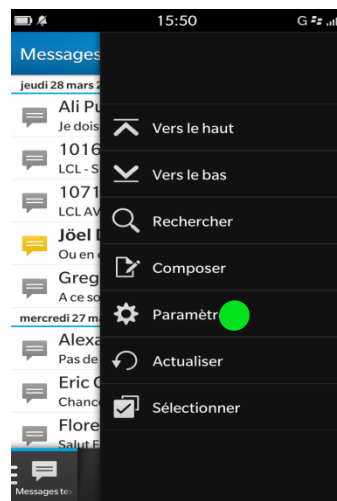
15:50

G

Messages

jeudi 28 mars 2

Ali Pu

Je dois

1016

LCL - S

1071

LCL AV

Joël D

Ou en

Greg

A ce so

mercredi 27 m

Alexa

Pas de

Eric C

Chanc

Flore

Salut F

Messages te

Vers le haut

Vers le bas

Rechercher

Composer

Paramètr

Actualiser

Sélectionner